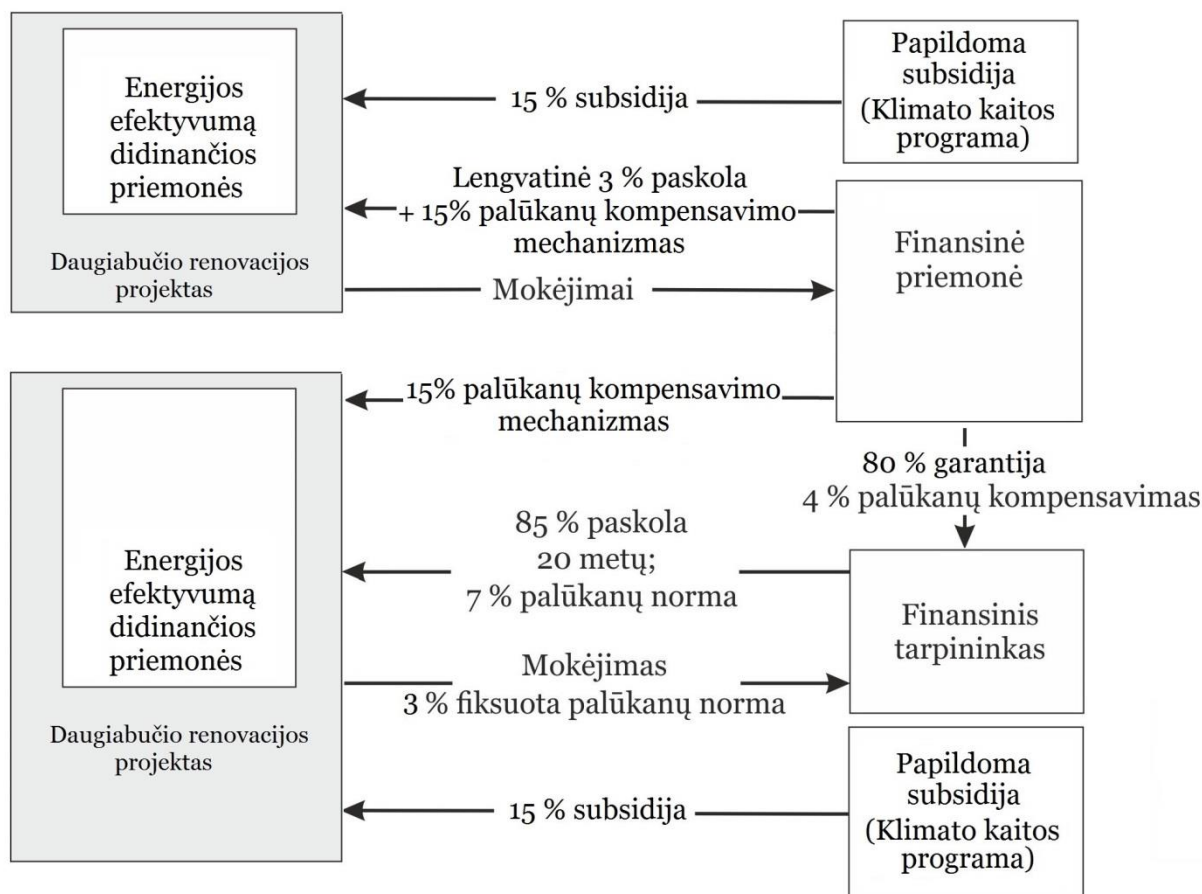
Energijos efektyvumą didinančios priemonės

Daugiabučio renovacijos projektas

15 % subsidija

Papildoma subsidija (Klimato kaitos programa)

Lengvatinė 3 % paskola + 15% palūkanų kompensavimo mechanizmas

Finansinė priemonė

Mokėjimai

Energijos efektyvumą didinančios priemonės

Daugiabučio renovacijos projektas

15% palūkanų kompensavimo mechanizmas

80 % garantija
4 % palūkanų kompensavimas

85 % paskola
20 metų;
7 % palūkanų norma

Finansinis tarpininkas

Mokėjimas
3 % fiksuota palūkanų norma

15 % subsidija

Papildoma subsidija (Klimato kaitos programa)